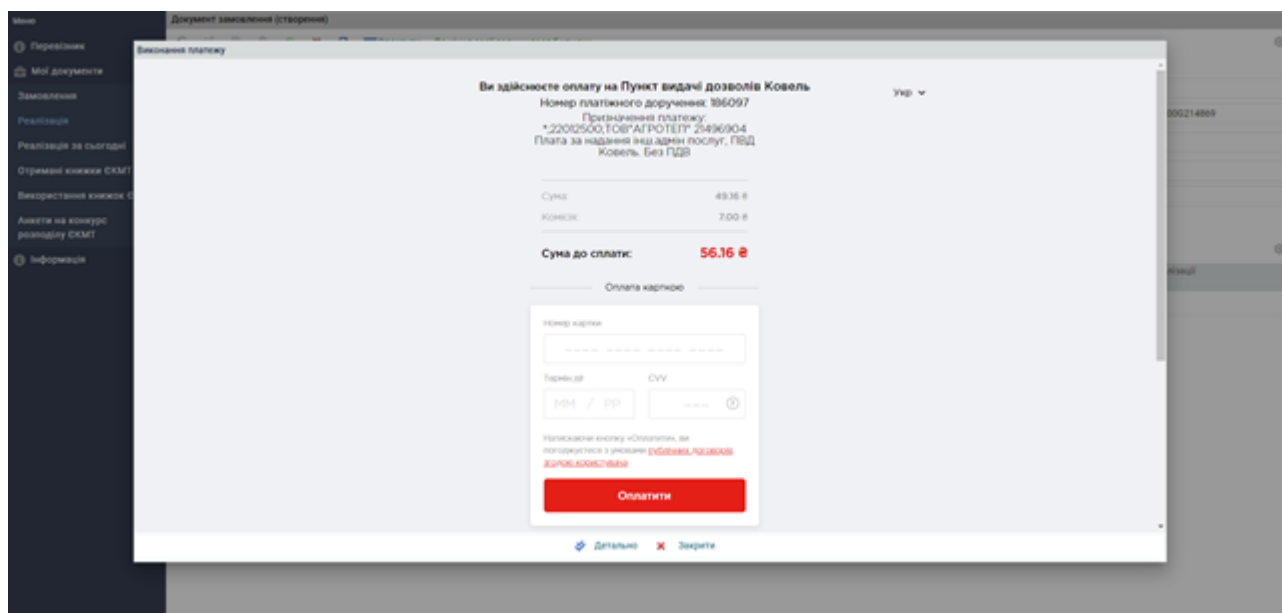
Меню

Перевізник

Мої документи

Замовлення

Реалізація

Реалізація за сьогодні

Отримані книжки СКМТ

Використання книжок С

Анкети на конкурс розподілу СКМТ

Інформація

Документ замовлення (створення)

Виконання платежу

Ви здійснюєте оплату на Пункт видачі дозволів Ковель

Номер платіжного доручення: 186097

Призначення платежу: *;22012500;ТОВ"АГРОТЕП" 21496904 Плата за надання інш.адмін послуг, ПВД Ковель. Без ПДВ

Укр

Сума: 49.16 ₴

Комісія: 7.00 ₴

Сума до сплати: 56.16 ₴

Оплата карткою

Номер картки

---- ---- ---- ----

Термін дії

MM / PP

CVV

---

Натискаючи кнопку «Оплатити», ви погоджуєтеся з умовами публічного договору згодою користувача

Оплатити

Детально

Закрити

000214869

лізації